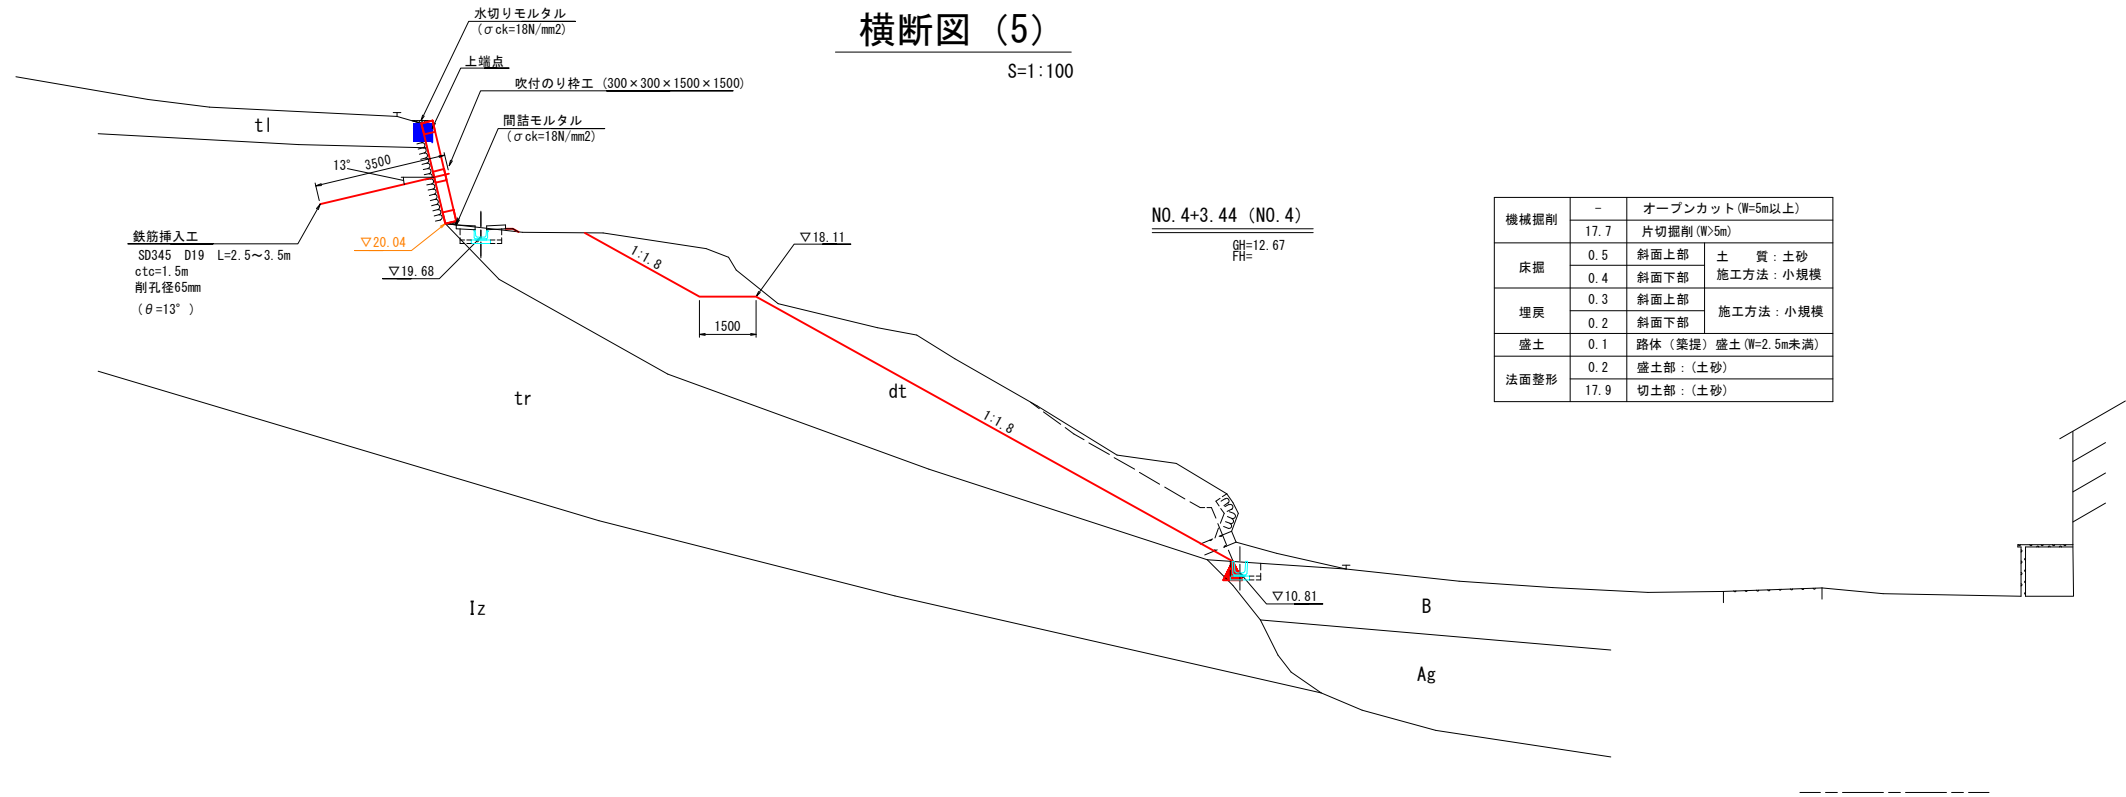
横断図（5）

S=1:100

水切りモルタル
（σck=18N/mm2）

上端点

吹付のり枠工（300×300×1500×1500）

間詰モルタル
（σck=18N/mm2）

tl

13°

3500

鉄筋挿入工
SD345 D19 L=2.5～3.5m
ctc=1.5m
削孔径65mm
（θ=13°）

▽20.04

▽19.68

1:1.8

▽18.11

1500

tr

dt

1:1.8

NO.4+3.44（NO.4）

GH=12.67
FH=

| 機械掘削 | − | オープンカット（W=5m以上） | |
|---|---|---|---|
| | 17.7 | 片切掘削（W>5m） | |
| 床掘 | 0.5 | 斜面上部 | 土 質：土砂 施工方法：小規模 |
| | 0.4 | 斜面下部 | |
| 埋戻 | 0.3 | 斜面上部 | 施工方法：小規模 |
| | 0.2 | 斜面下部 | |
| 盛土 | 0.1 | 路体（築堤）盛土（W=2.5m未満） | |
| 法面整形 | 0.2 | 盛土部：（土砂） | |
| | 17.9 | 切土部：（土砂） | |

Iz

▽10.81

B

Ag